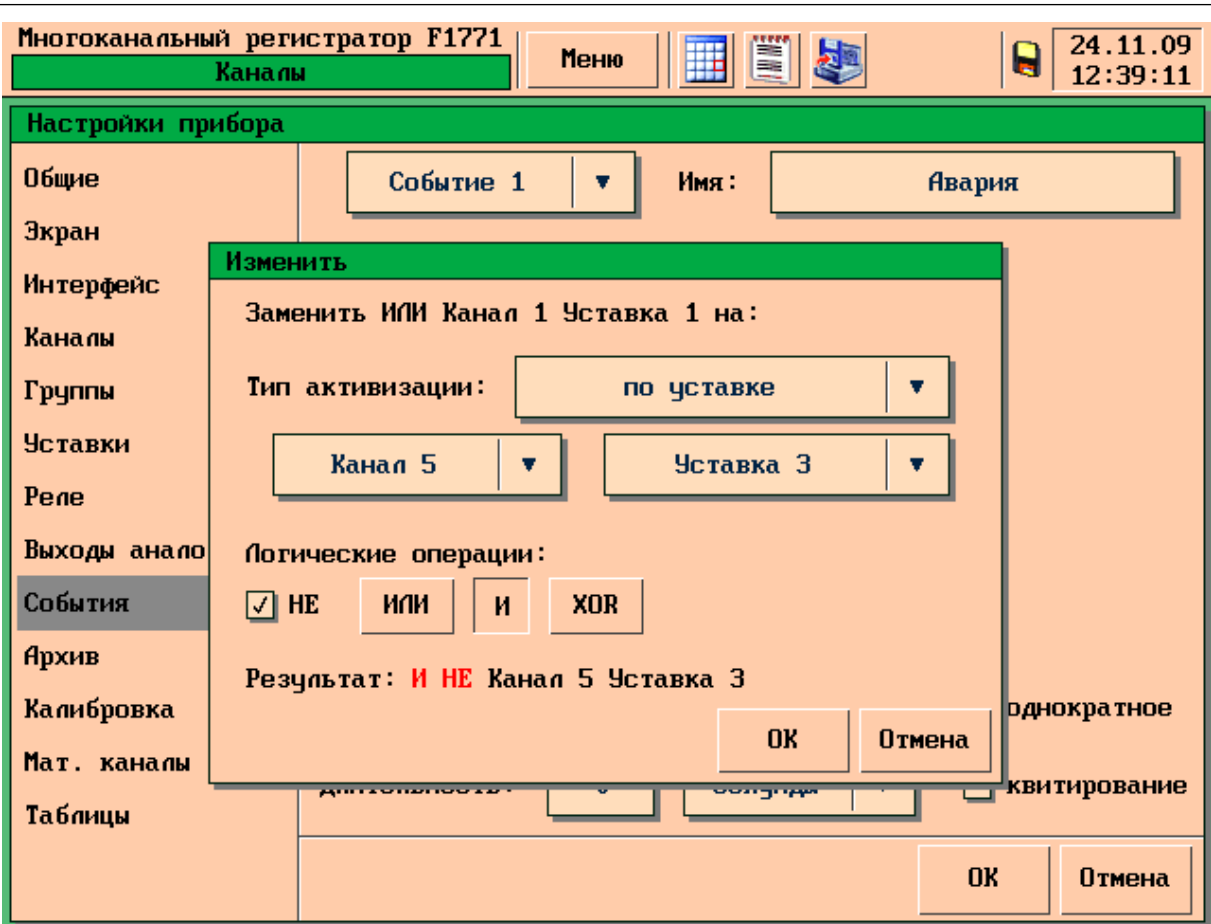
Многоканальный регистратор F1771
Каналы
Меню
24.11.09
12:39:11

Настройки прибора
Общие
Экран
Интерфейс
Каналы
Группы
Уставки
Реле
Выходы анало
События
Архив
Калибровка
Мат. каналы
Таблицы

Событие 1
Имя:
Авария

Изменить
Заменить ИЛИ Канал 1 Уставка 1 на:
Тип активизации:
по уставке
Канал 5
Уставка 3
Логические операции:
НЕ
ИЛИ
И
XOR
Результат: И НЕ Канал 5 Уставка 3
ОК
Отмена

однократное
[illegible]
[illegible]
квитирование
ОК
Отмена